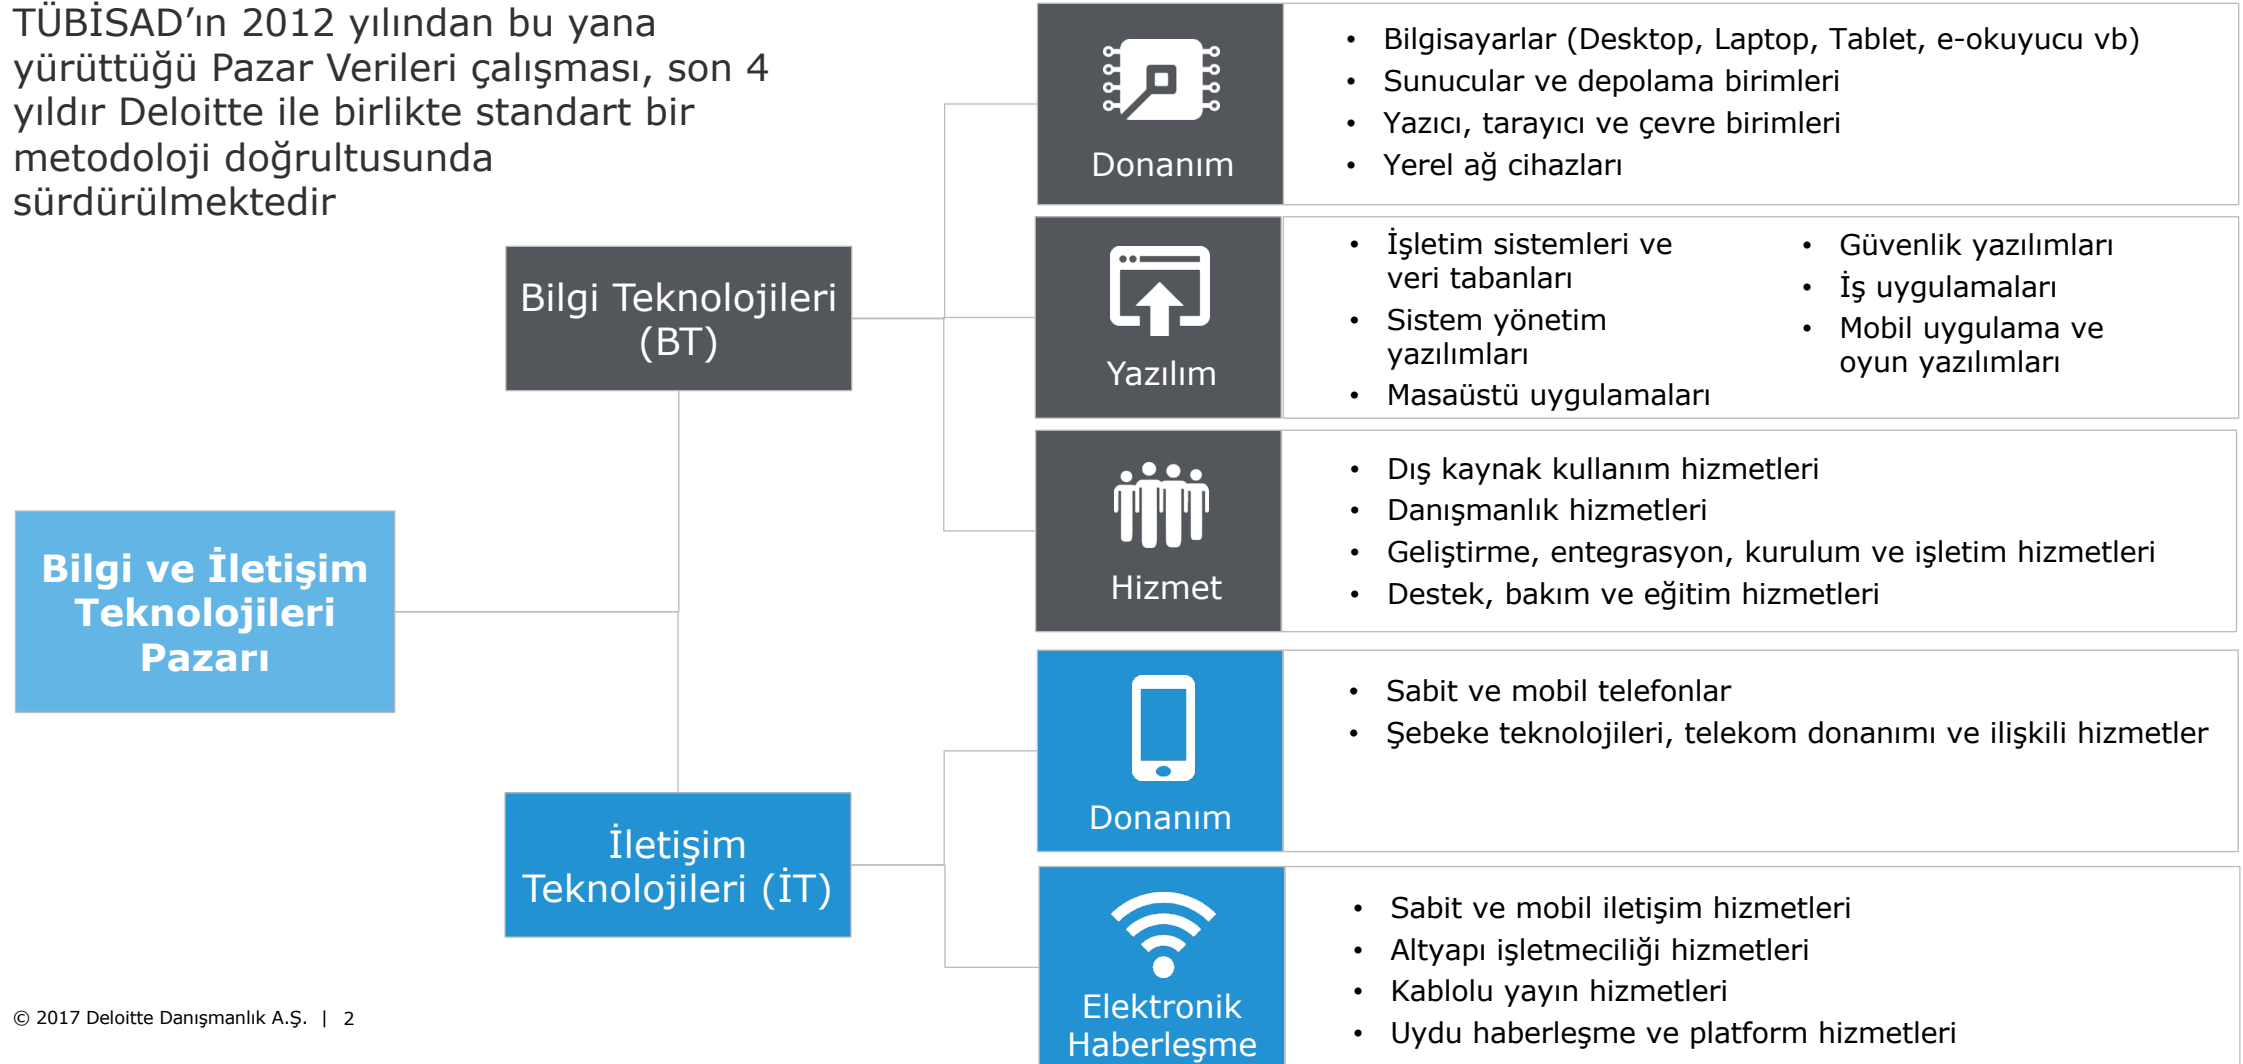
TÜBİSAD'ın 2012 yılından bu yana yürüttüğü Pazar Verileri çalışması, son 4 yıldır Deloitte ile birlikte standart bir metodoloji doğrultusunda sürdürülmektedir

Bilgi Teknolojileri (BT)

Donanım

- Bilgisayarlar (Desktop, Laptop, Tablet, e-okuyucu vb)
- Sunucular ve depolama birimleri
- Yazıcı, tarayıcı ve çevre birimleri
- Yerel ağ cihazları

Yazılım

- İşletim sistemleri ve veri tabanları
- Sistem yönetim yazılımları
- Masaüstü uygulamaları

- Güvenlik yazılımları
- İş uygulamaları
- Mobil uygulama ve oyun yazılımları

Hizmet

- Dış kaynak kullanım hizmetleri
- Danışmanlık hizmetleri
- Geliştirme, entegrasyon, kurulum ve işletim hizmetleri
- Destek, bakım ve eğitim hizmetleri

Bilgi ve İletişim Teknolojileri Pazarı

İletişim Teknolojileri (İT)

Donanım

- Sabit ve mobil telefonlar
- Şebeke teknolojileri, telekom donanımı ve ilişkili hizmetler

Elektronik Haberleşme

- Sabit ve mobil iletişim hizmetleri
- Altyapı işletmeciliği hizmetleri
- Kablolu yayın hizmetleri
- Uydu haberleşme ve platform hizmetleri

© 2017 Deloitte Danışmanlık A.Ş. | 2